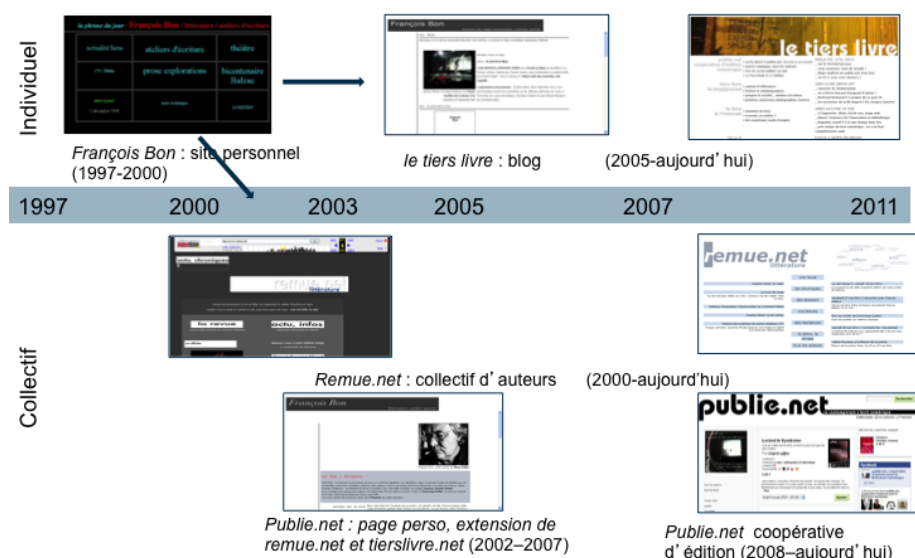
Individuel

la phrase du jour François Bon littérature | ateliers d'écriture

actualité livres | ateliers d'écriture | théâtre

| prose explorations | bicentenaire Balzac

François Bon : site personnel (1997-2000)

François Bon

le tiers livre : blog

le tiers livre

(2005-aujourd'hui)

1997 2000 2003 2005 2007 2011

Collectif

le revue

actu, infos

remue.net

Remue.net : collectif d'auteurs (2000-aujourd'hui)

François Bon

Publie.net : page perso, extension de remue.net et tierslivre.net (2002–2007)

publie.net

Publie.net coopérative d'édition (2008–aujourd'hui)